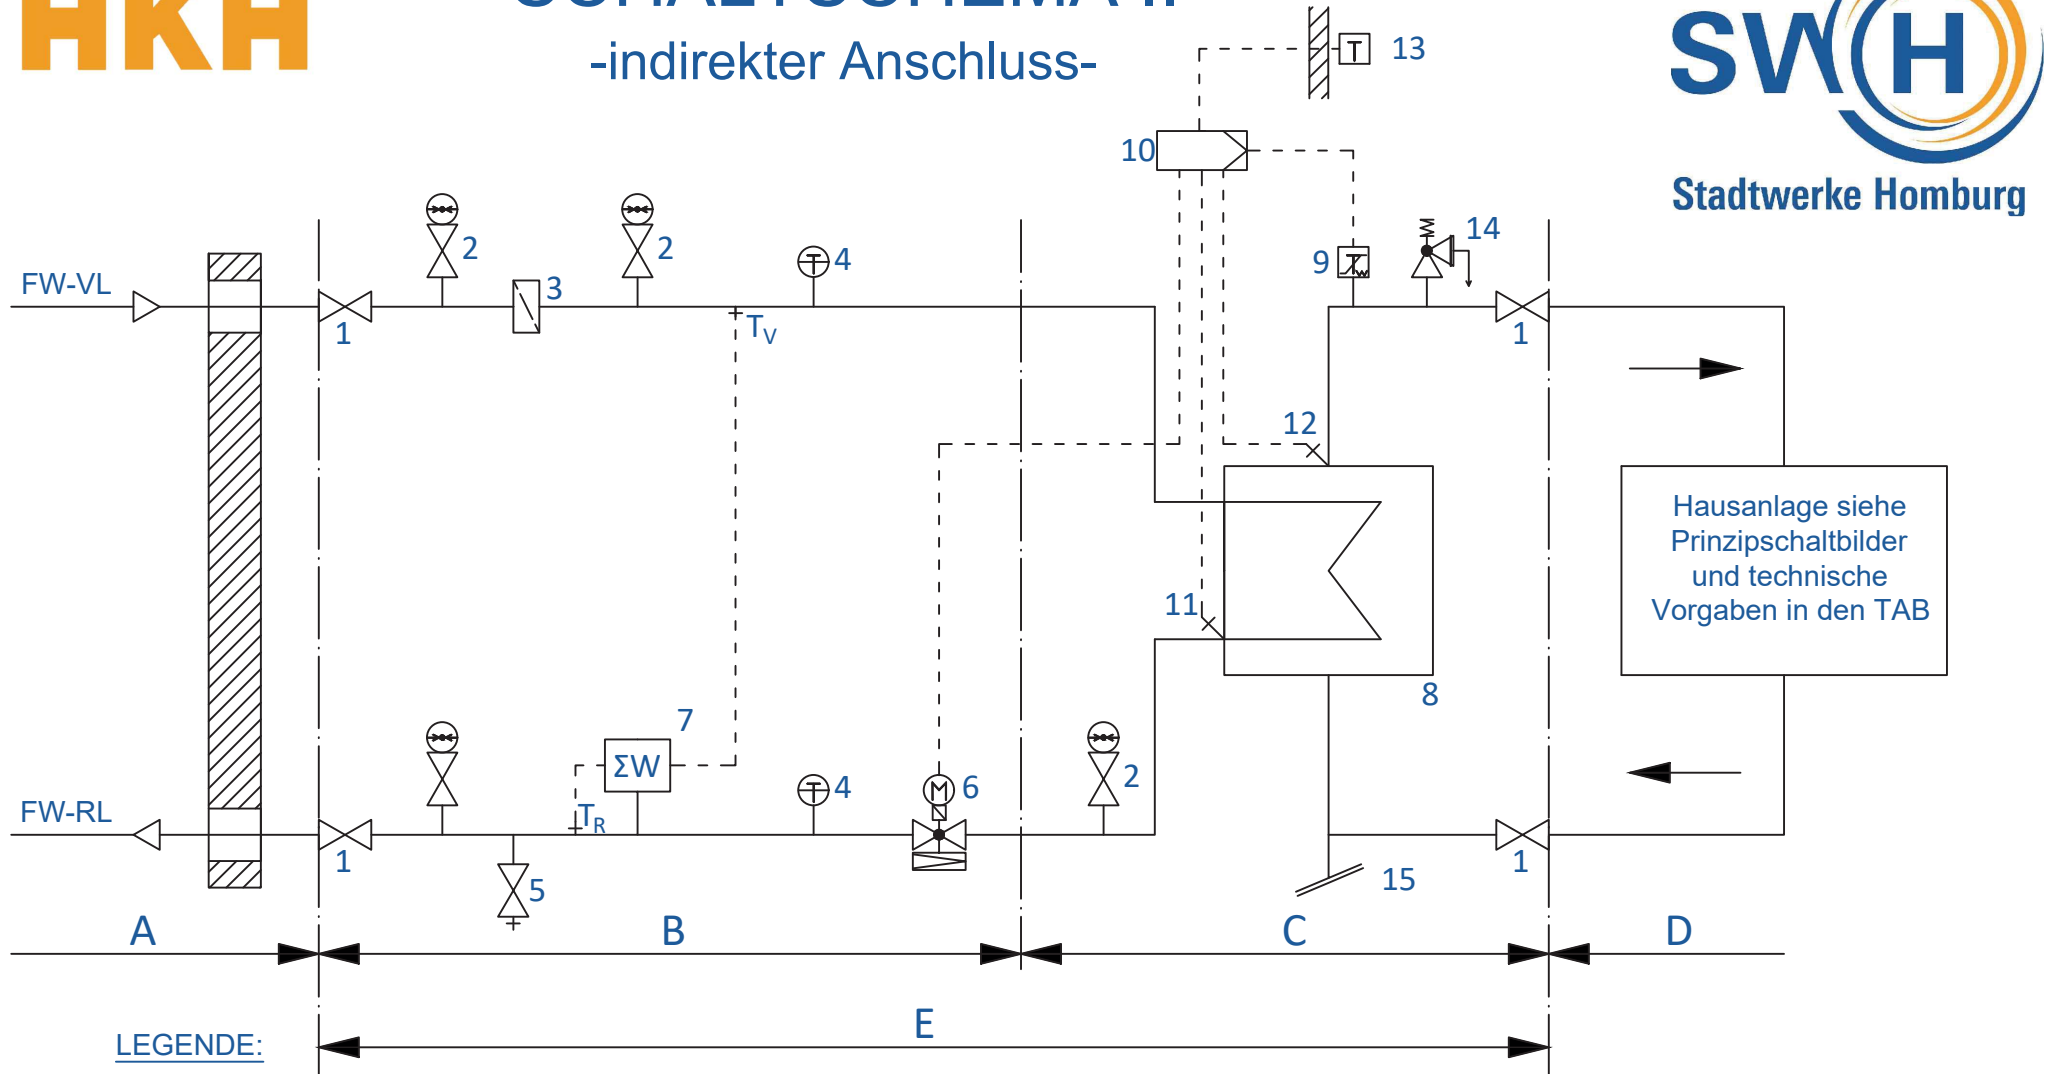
HKH

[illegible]

-indirekter Anschluss-

SWH
Stadtwerke Homburg

13
10
9
14
FW-VL
2
2
3
4
1
$T_V$
1
12
11
8
Hausanlage siehe Prinzipschaltbilder und technische Vorgaben in den TAB
7
ΣW
4
6
2
FW-RL
1
$T_R$
5
1
15
A
B
C
D
E
LEGENDE: